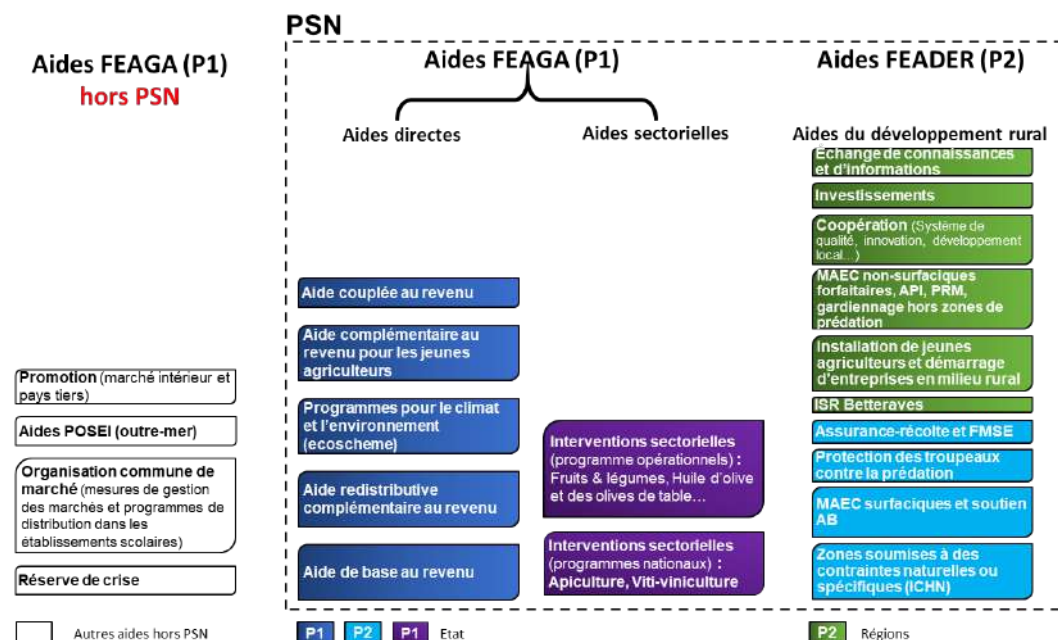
Aides FEAGA (P1)
hors PSN

Promotion (marché intérieur et pays tiers)

Aides POSEI (outre-mer)

Organisation commune de marché (mesures de gestion des marchés et programmes de distribution dans les établissements scolaires)

Réserve de crise

Autres aides hors PSN

PSN

Aides FEAGA (P1)

Aides directes

Aide couplée au revenu

Aide complémentaire au revenu pour les jeunes agriculteurs

Programmes pour le climat et l'environnement (ecoscheme)

Aide redistributive complémentaire au revenu

Aide de base au revenu

Aides sectorielles

Interventions sectorielles (programme opérationnels) : Fruits & légumes, Huile d'olive et des olives de table...

Interventions sectorielles (programmes nationaux) : Apiculture, Viti-viniculture

Aides FEADER (P2)

Aides du développement rural

Échange de connaissances et d'informations

Investissements

Coopération (Système de qualité, innovation, développement local...)

MAEC non-surfaciques forfaitaires, API, PRM, gardiennage hors zones de prédation

Installation de jeunes agriculteurs et démarrage d'entreprises en milieu rural

ISR Betteraves

Assurance-récolte et FMSE

Protection des troupeaux contre la prédation

MAEC surfaciques et soutien AB

Zones soumises à des contraintes naturelles ou spécifiques (ICHN)

P1 P2 P1 Etat

P2 Régions